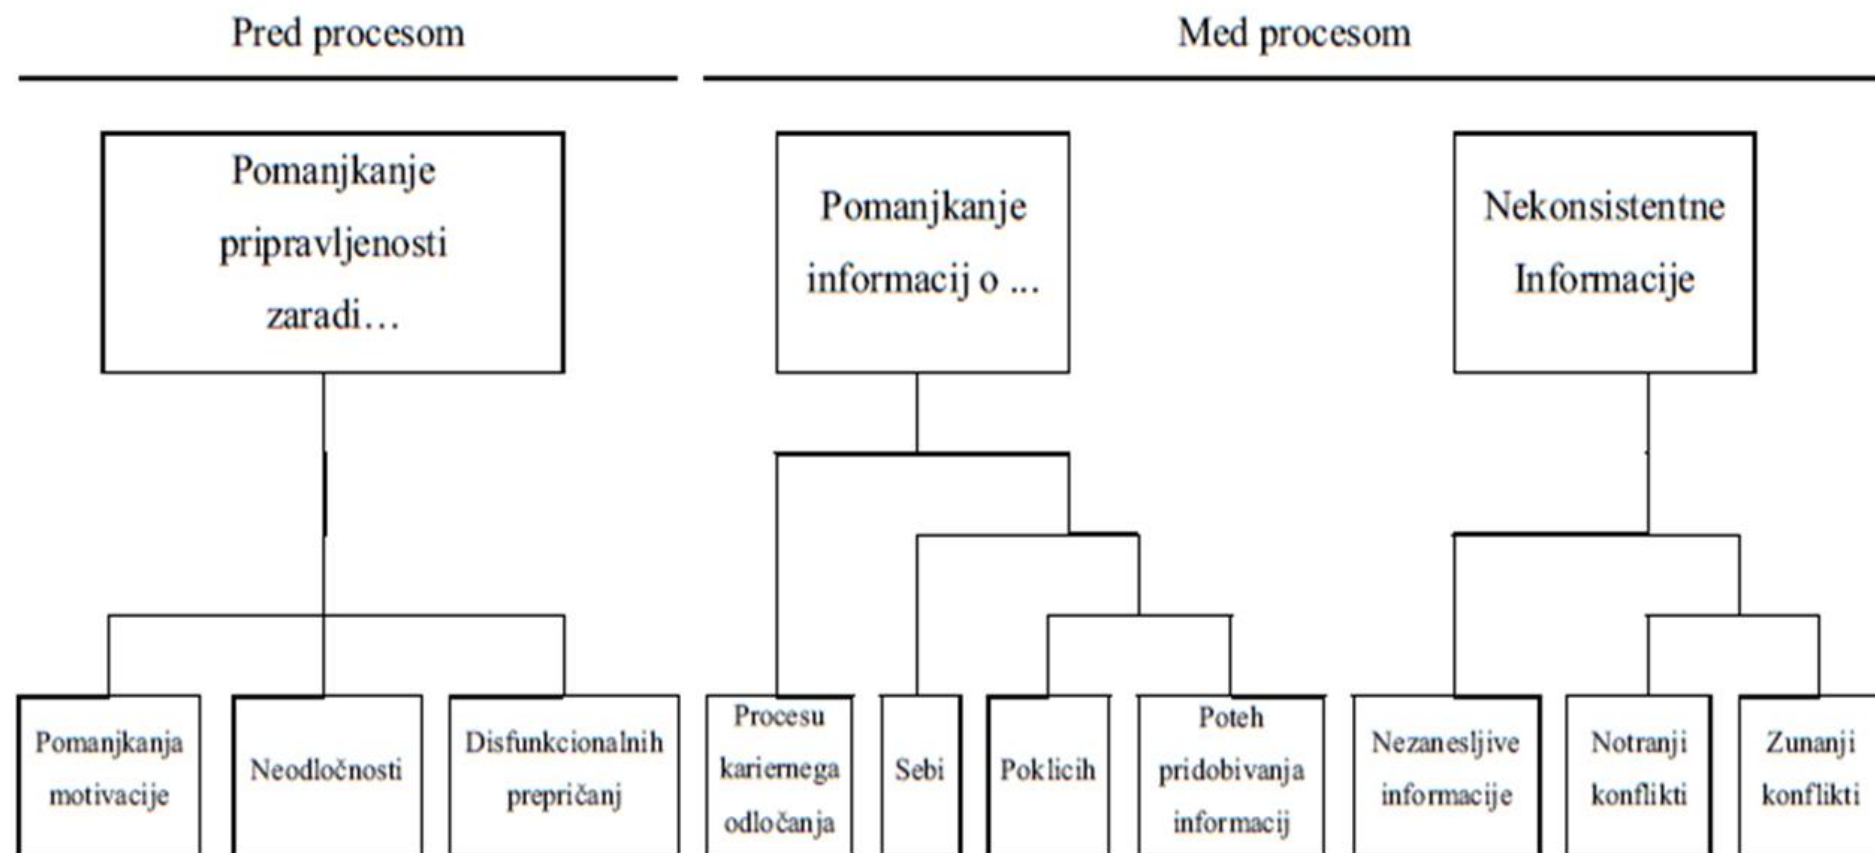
Pred procesom

Med procesom

Pomanjkanje pripravljenosti zaradi…

Pomanjkanje informacij o ...

Nekonsistentne Informacije

Pomanjkanja motivacije

Neodločnosti

Disfunkcionalnih prepričanj

Procesu kariernega odločanja

Sebi

Poklicih

Poteh pridobivanja informacij

Nezanesljive informacije

Notranji konflikti

Zunanji konflikti